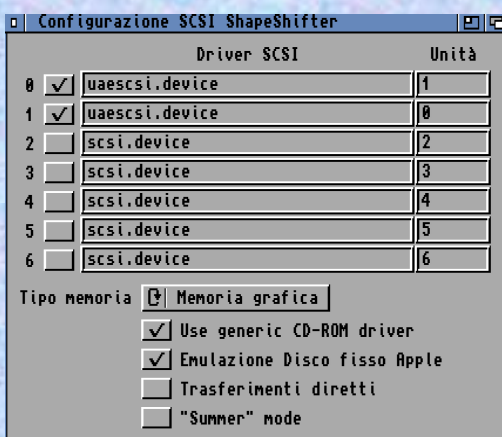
Configurazione SCSI ShapeShifter

| | | Driver SCSI | Unità |
|---|---|---|---|
| 0 | ✓ | uaescsi.device | 1 |
| 1 | ✓ | uaescsi.device | 0 |
| 2 | | scsi.device | 2 |
| 3 | | scsi.device | 3 |
| 4 | | scsi.device | 4 |
| 5 | | scsi.device | 5 |
| 6 | | scsi.device | 6 |

Tipo memoria Memoria grafica

✓ Use generic CD-ROM driver

✓ Emulazione Disco fisso Apple

Trasferimenti diretti

"Summer" mode